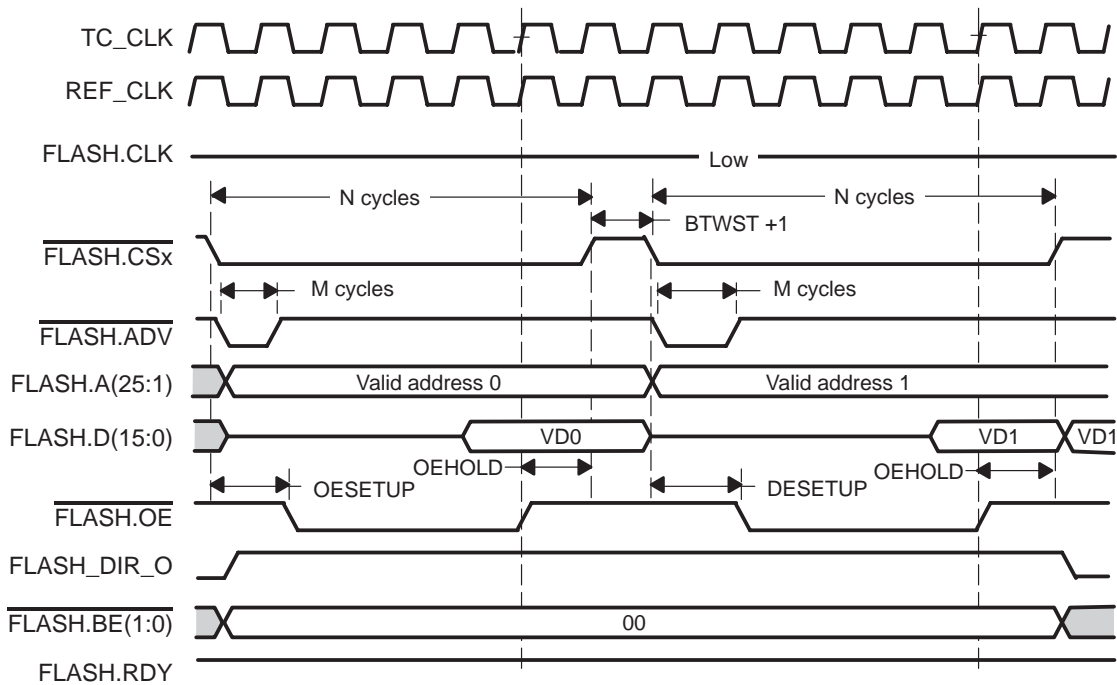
TC_CLK
REF_CLK
FLASH.CLK
Low
N cycles
N cycles
BTWST +1
$\overline{\text{FLASH.CSx}}$
M cycles
M cycles
$\overline{\text{FLASH.ADV}}$
FLASH.A(25:1)
Valid address 0
Valid address 1
FLASH.D(15:0)
VD0
VD1
VD1
OEHOLD
OEHOLD
OESETUP
DESETUP
$\overline{\text{FLASH.OE}}$
FLASH_DIR_O
$\overline{\text{FLASH.BE(1:0)}}$
00
FLASH.RDY